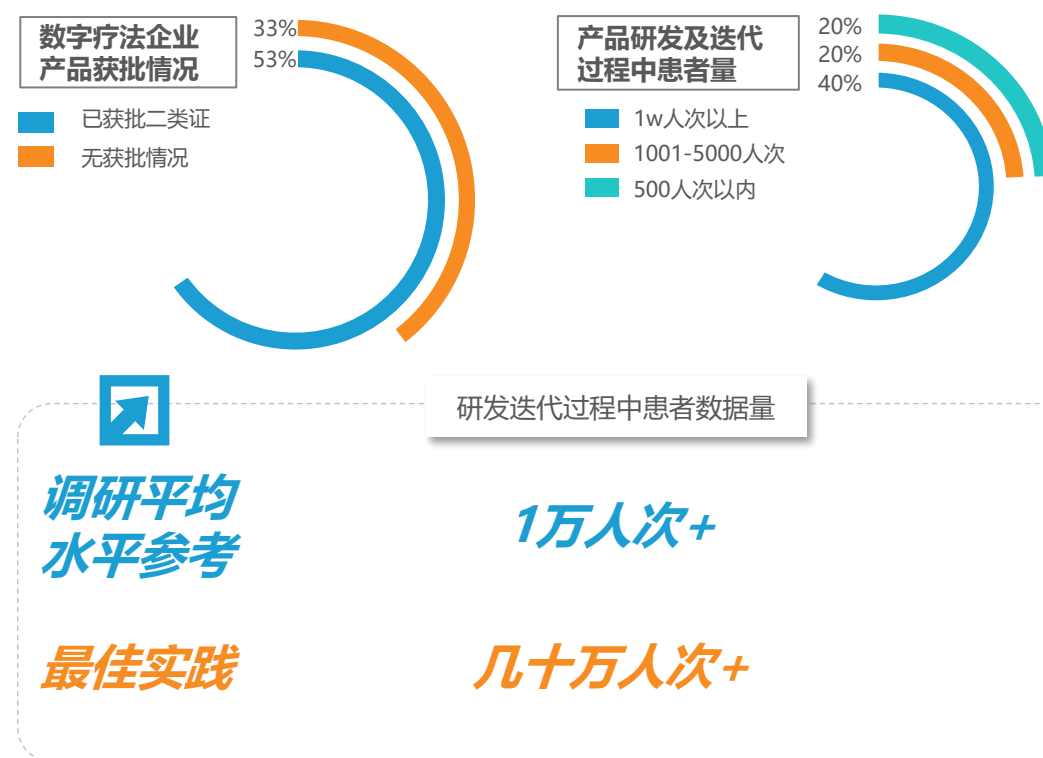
数字疗法企业产品获批情况

33%
53%

已获批二类证
无获批情况

产品研发及迭代过程中患者量

20%
20%
40%

1w人次以上
1001-5000人次
500人次以内

研发迭代过程中患者数据量

调研平均水平参考

1万人次+

最佳实践

几十万人次+